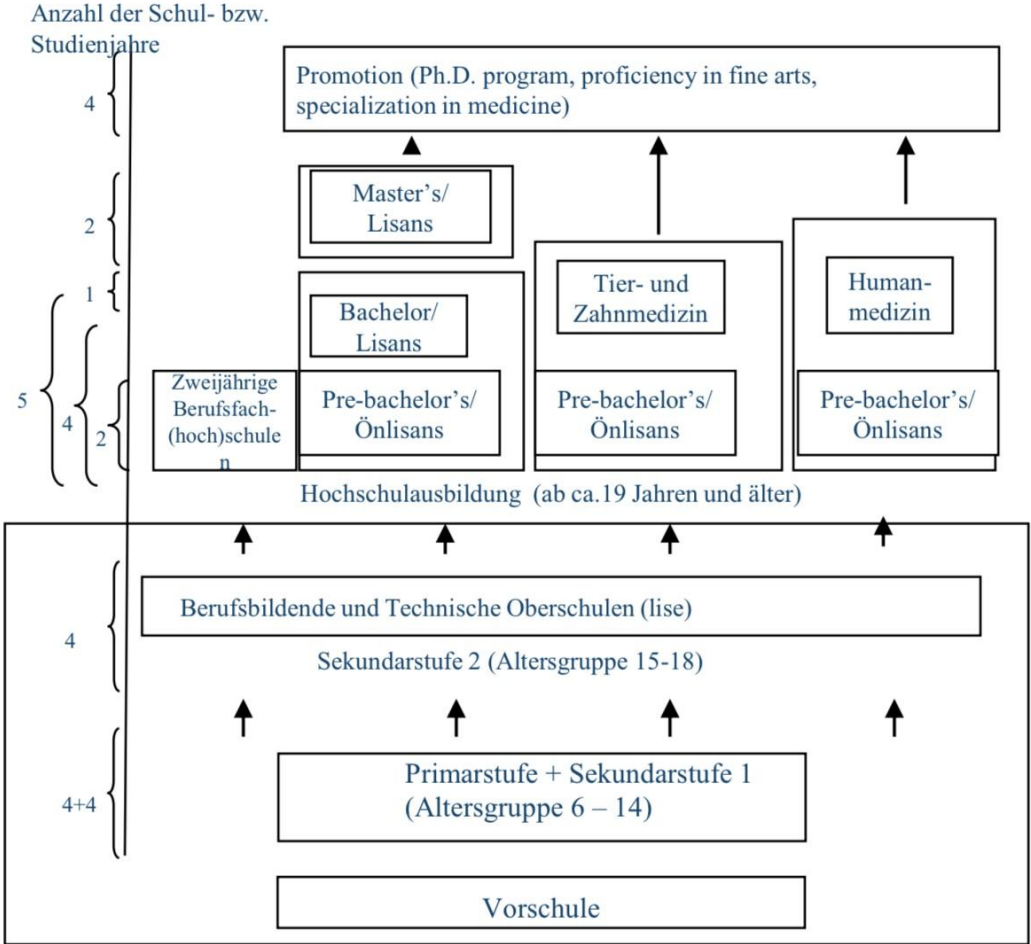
Anzahl der Schul- bzw. Studienjahre

4

Promotion (Ph.D. program, proficiency in fine arts, specialization in medicine)

2

Master's/ Lisans

1

Tier- und Zahnmedizin

Human-medizin

5

4

2

Bachelor/ Lisans

Zweijährige Berufsfach-(hoch)schulen

Pre-bachelor's/ Önlisans

Pre-bachelor's/ Önlisans

Pre-bachelor's/ Önlisans

Hochschulausbildung (ab ca.19 Jahren und älter)

4

Berufsbildende und Technische Oberschulen (lise)

Sekundarstufe 2 (Altersgruppe 15-18)

4+4

Primarstufe + Sekundarstufe 1 (Altersgruppe 6 – 14)

Vorschule